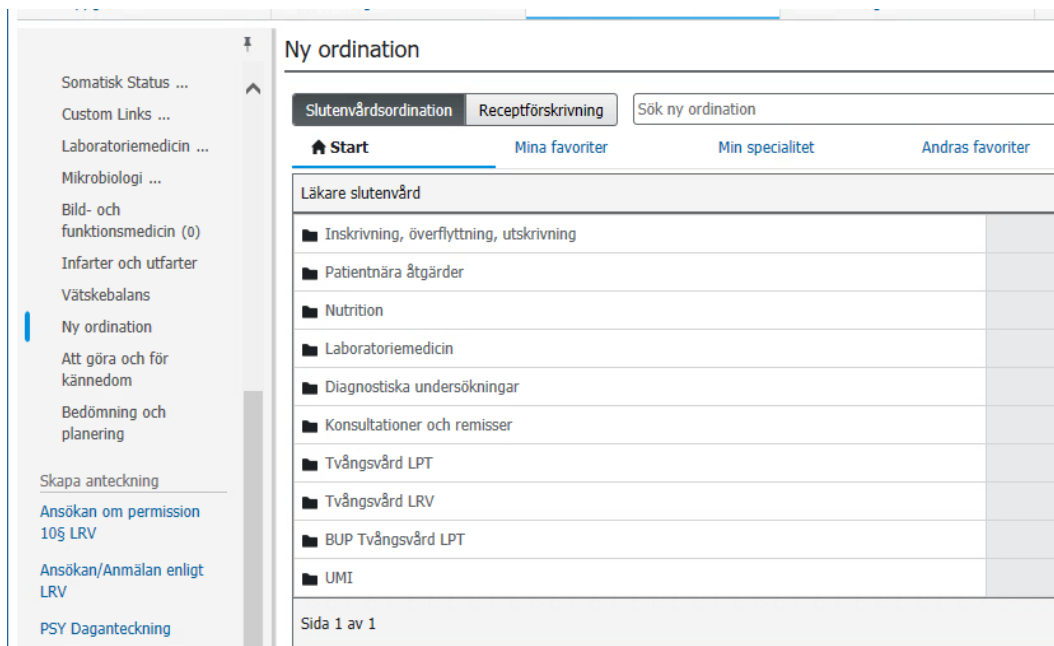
Somatisk Status ...
Custom Links ...
Laboratoriemedicin ...
Mikrobiologi ...
Bild- och funktionsmedicin (0)
Infarter och utfarter
Vätskebalans
Ny ordination
Att göra och för kännedom
Bedömning och planering

Skapa anteckning
Ansökan om permission 10§ LRV
Ansökan/Anmälan enligt LRV
PSY Daganteckning

Ny ordination

Slutenvårdsordination
Receptförskrivning
Sök ny ordination

Start
Mina favoriter
Min specialitet
Andras favoriter

Läkare slutenvård

Inskrivning, överflyttning, utskrivning
Patientnära åtgärder
Nutrition
Laboratoriemedicin
Diagnostiska undersökningar
Konsultationer och remisser
Tvångsvård LPT
Tvångsvård LRV
BUP Tvångsvård LPT
UMI

Sida 1 av 1